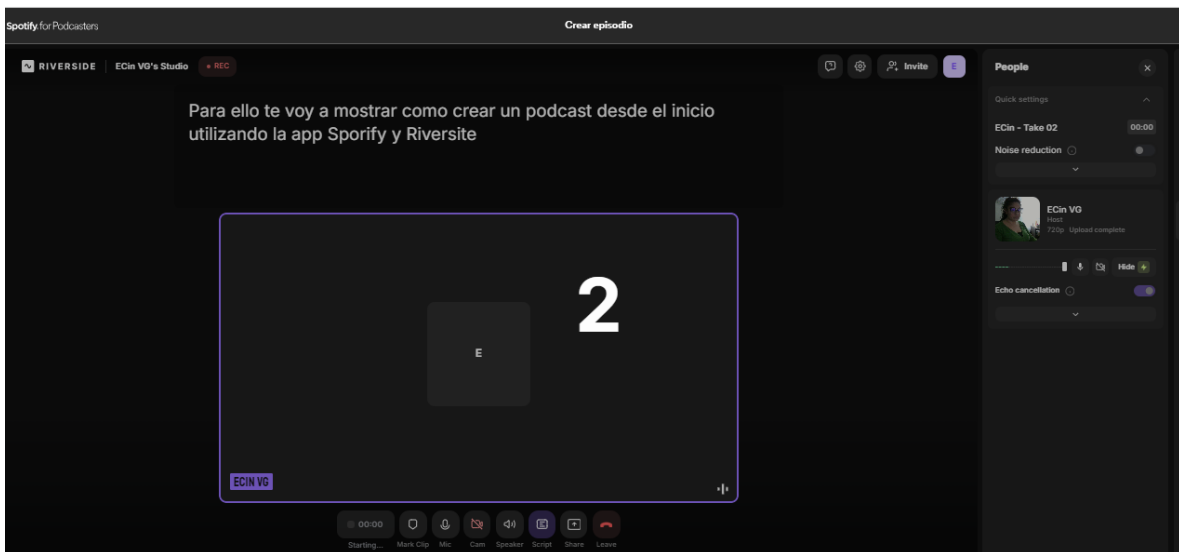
Spotify for Podcasters

Crear episodio

RIVERSIDE ECin VG's Studio • REC

Invite E

People

Quick settings

ECin - Take 02 00:00

Noise reduction

ECin VG
Host
720p Upload complete

Hide

Echo cancellation

Para ello te voy a mostrar como crear un podcast desde el inicio utilizando la app Sporify y Riversite

2

E

ECIN VG

00:00
Starting...

Mark Clip

Mic

Cam

Speaker

Script

Share

Leave